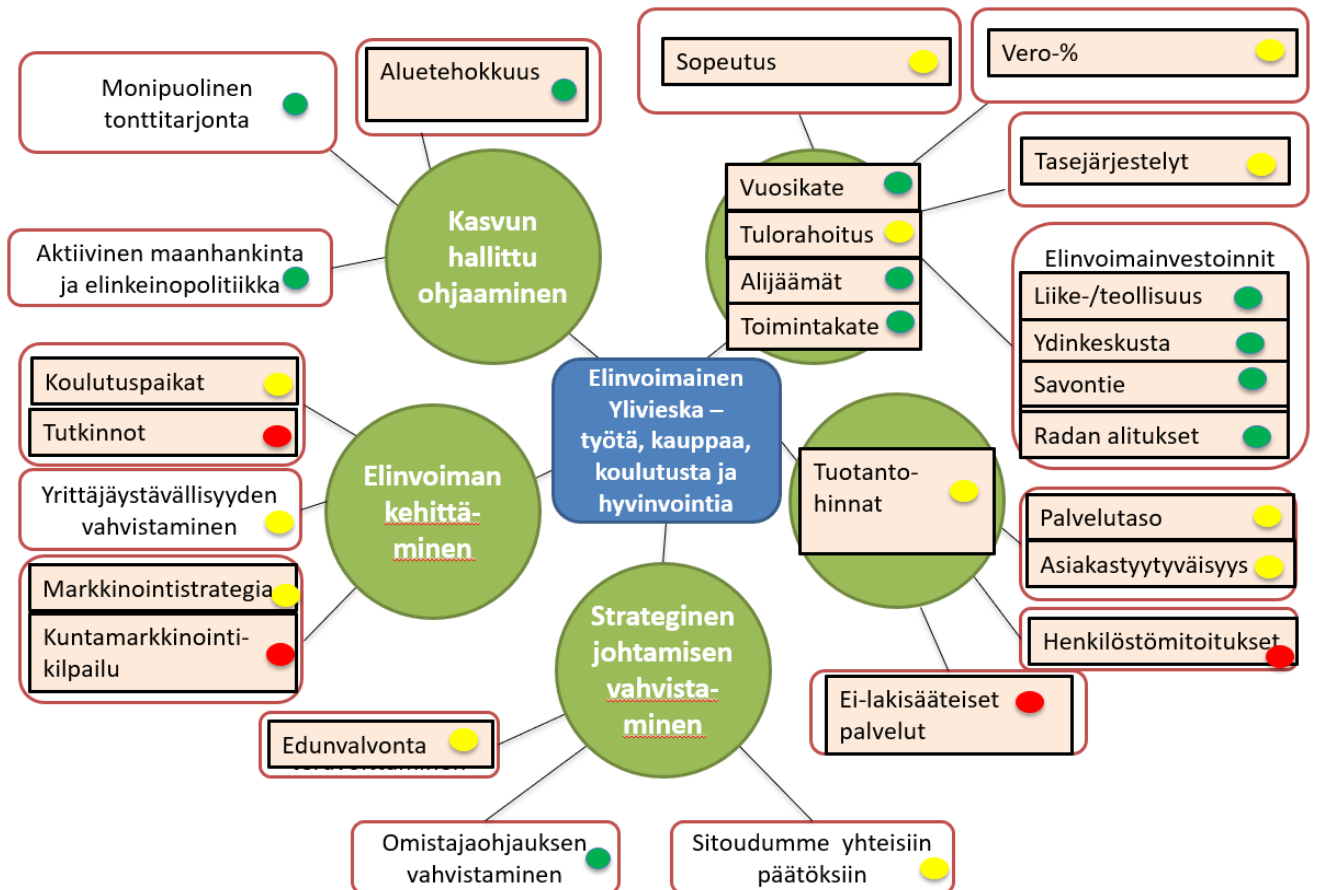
Monipuolinen tonttitarjonta

Aluetehokkuus

Aktiivinen maanhankinta ja elinkeinopolitiikka

Kasvun hallittu ohjaaminen

Sopeutus

Vero-%

Tasejärjestelyt

Vuosikate

Tulorahoitus

Alijäämät

Toimintakate

Elinvoimainvestoinnit

Liike-/teollisuus

Ydinkeskusta

Savontie

Radan alitukset

Koulutuspaikat

Tutkinnot

Elinvoimainen Ylivieska – työtä, kauppaa, koulutusta ja hyvinvointia

Elinvoiman kehittäminen

Yrittäjäystävällisyyden vahvistaminen

Markkinointistrategia

Kuntamarkkinointikilpailu

Tuotantohinnat

Palvelutaso

Asiakastyytyväisyys

Henkilöstömitoitukset

Ei-lakisääteiset palvelut

Strateginen johtamisen vahvistaminen

Edunvalvonta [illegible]

Omistajaohjauksen vahvistaminen

Sitoudumme yhteisiin päätöksiin